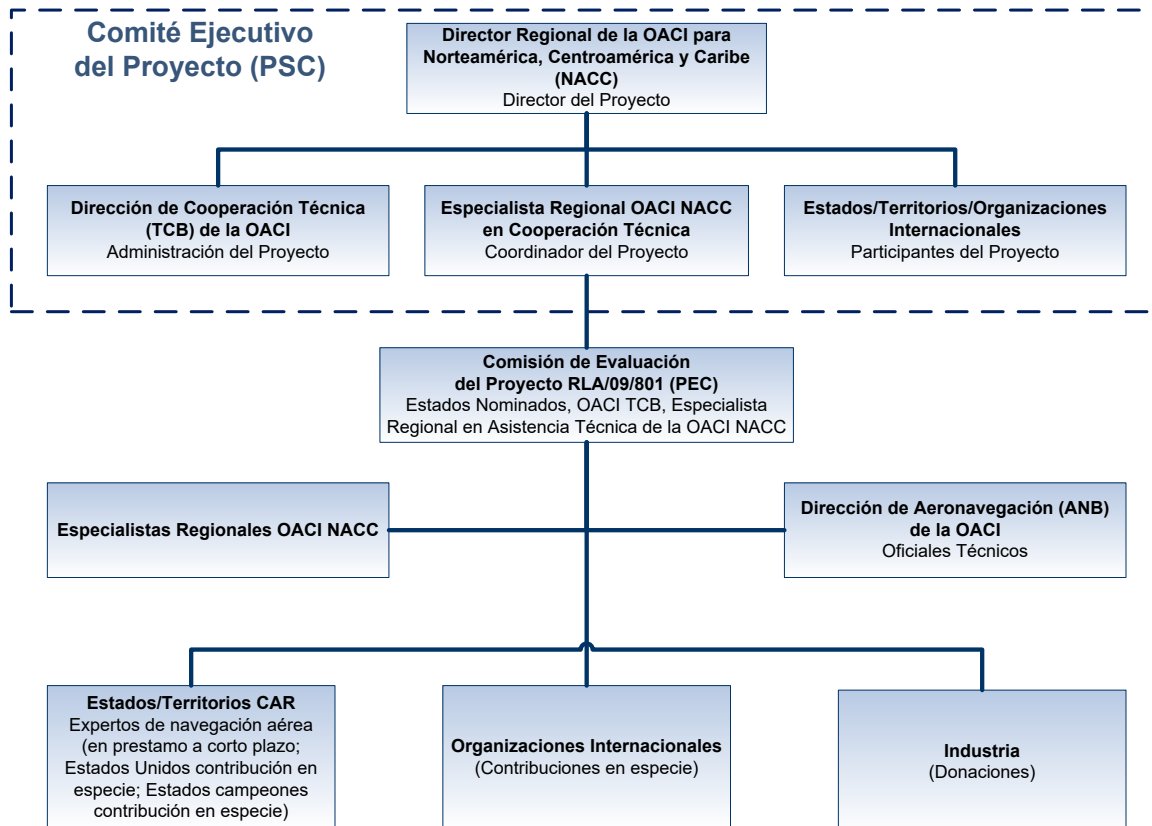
Comité Ejecutivo del Proyecto (PSC)

Director Regional de la OACI para Norteamérica, Centroamérica y Caribe (NACC)
Director del Proyecto

Dirección de Cooperación Técnica (TCB) de la OACI
Administración del Proyecto

Especialista Regional OACI NACC en Cooperación Técnica
Coordinador del Proyecto

Estados/Territorios/Organizaciones Internacionales
Participantes del Proyecto

Comisión de Evaluación del Proyecto RLA/09/801 (PEC)
Estados Nominados, OACI TCB, Especialista Regional en Asistencia Técnica de la OACI NACC

Especialistas Regionales OACI NACC

Dirección de Aeronavegación (ANB) de la OACI
Oficiales Técnicos

Estados/Territorios CAR
Expertos de navegación aérea (en prestamo a corto plazo; Estados Unidos contribución en especie; Estados campeones contribución en especie)

Organizaciones Internacionales
(Contribuciones en especie)

Industria
(Donaciones)